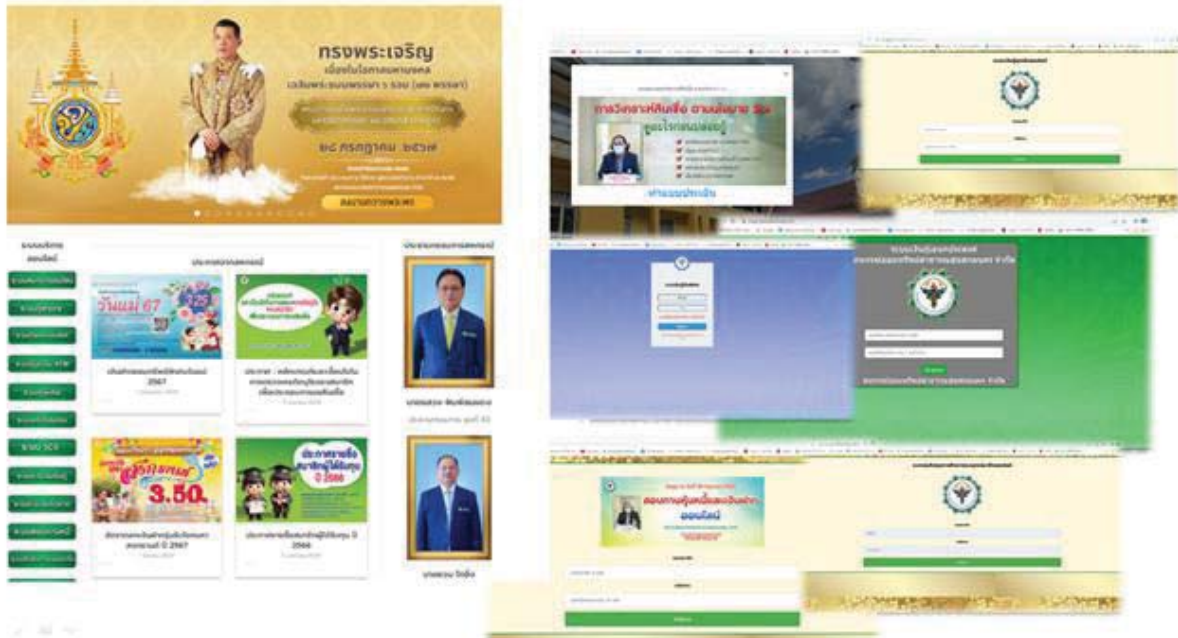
ทรงพระเจริญ

เนื่องในโอกาสมหามงคล

เฉลิมพระชนมพรรษา ๖ รอบ (๗๒ พรรษา)

๒๘ กรกฎาคม ๒๕๖๗

ลงนามถวายพระพร

ระบบบริการออนไลน์

ประกาศสหกรณ์

ประธานกรรมการสหกรณ์

วันแม่ 67

กิจกรรมสหกรณ์วันแม่ 2567

ประกาศ : หลักเกณฑ์และเงื่อนไขการขอรับทุนการศึกษาบุตรสมาชิก

3.50.

ประกาศรายชื่อสมาชิกผู้ได้รับทุน ปี 2566

ประกาศรายชื่อ สมาชิกผู้ได้รับทุน ปี 2566

นายพรม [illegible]

การวิเคราะห์สินเชื่อ

ทำแบบประเมิน

ระบบบริหารงานสหกรณ์

สหกรณ์ออมทรัพย์สาธารณสุขสมุทรสาคร จำกัด

ตรวจสอบการหุ้นหนี้และเงินฝากออนไลน์